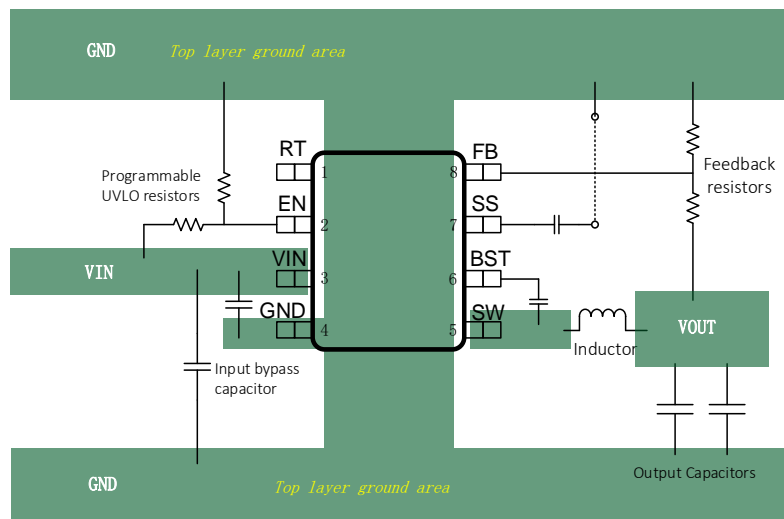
GND Top layer ground area

RT 1
EN 2
VIN 3
GND 4

FB 8
SS 7
BST 6
SW 5

Programmable UVLO resistors

VIN

Input bypass capacitor

Feedback resistors

Inductor

VOUT

Output Capacitors

GND Top layer ground area